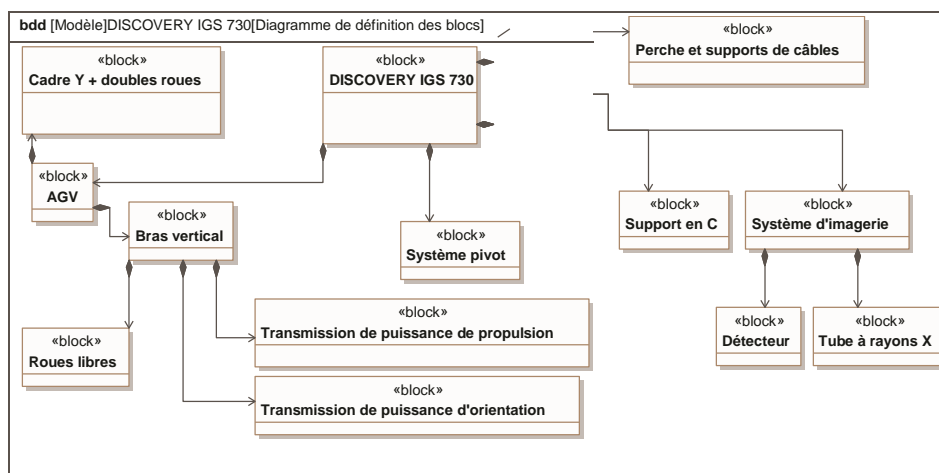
bdd [Modèle]DISCOVERY IGS 730[Diagramme de définition des blocs]

«block»
Perche et supports de câbles

«block»
Cadre Y + doubles roues

«block»
DISCOVERY IGS 730

«block»
AGV

«block»
Bras vertical

«block»
Système pivot

«block»
Support en C

«block»
Système d'imagerie

«block»
Transmission de puissance de propulsion

«block»
Roues libres

«block»
Détecteur

«block»
Tube à rayons X

«block»
Transmission de puissance d'orientation